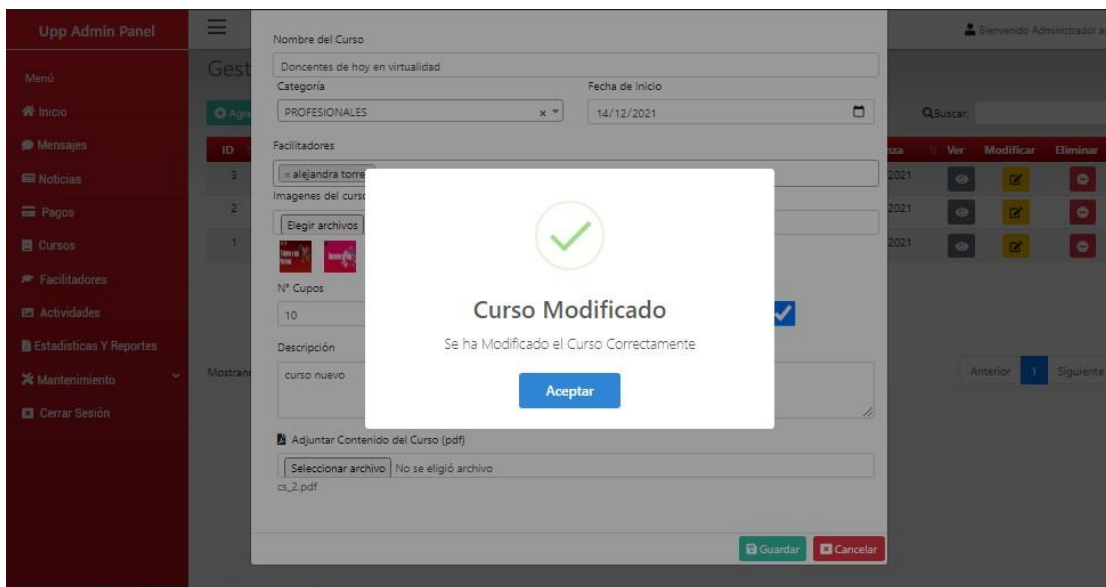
Upp Admin Panel

Menú

Inicio

Mensajes

Noticias

Pagos

Cursos

Facilitadores

Actividades

Estadisticas Y Reportes

Mantenimiento

Cerrar Sesión

Gest

Agr

ID

3

2

1

Mostran

Bienvenido Administrador a

QBuscar:

za | Ver | Modificar | Eliminar

2021

2021

2021

Anterior 1 Siguiente

Nombre del Curso

Doncentes de hoy en virtualidad

Categoría

PROFESIONALES

Fecha de Inicio

14/12/2021

Facilitadores

× alejandra torre

Imagenes del curso

Elegir archivos

Nº Cupos

10

Descripción

curso nuevo

Curso Modificado

Se ha Modificado el Curso Correctamente

Aceptar

Adjuntar Contenido del Curso (pdf)

Seleccionar archivo No se eligió archivo

cs_2.pdf

Guardar

Cancelar